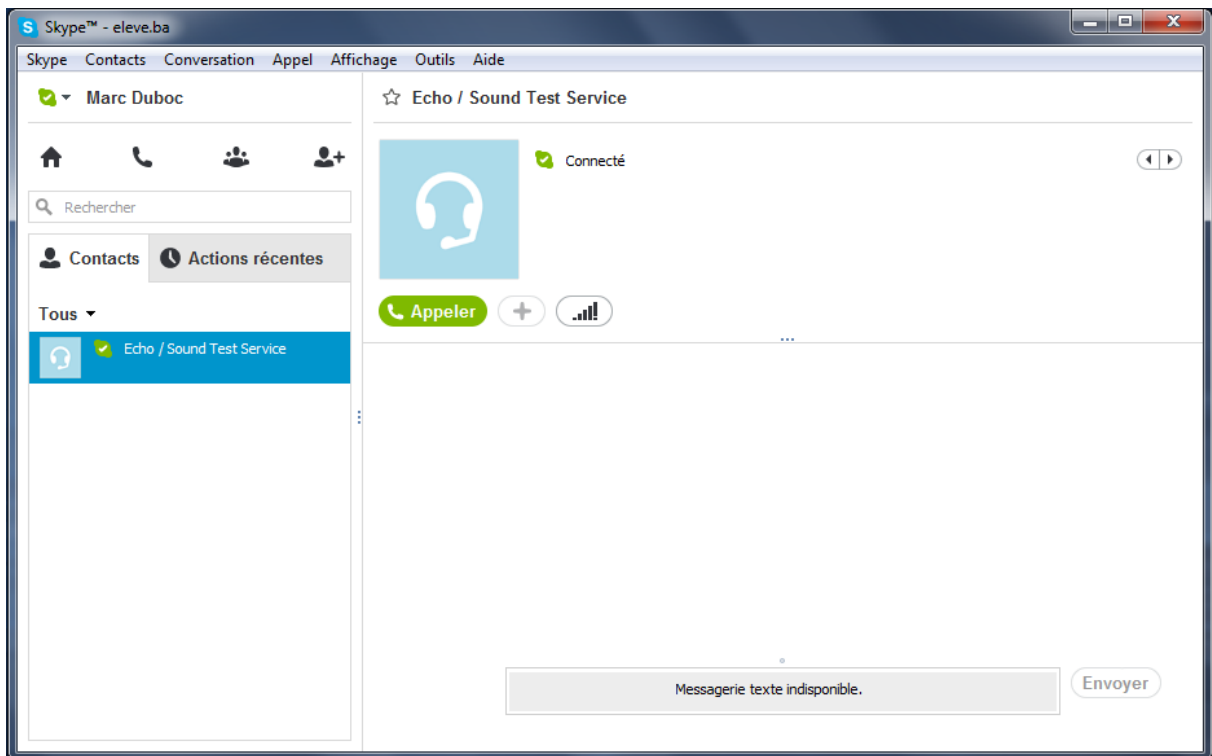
Skype™ - eleve.ba

Skype Contacts Conversation Appel Affichage Outils Aide

Marc Duboc

Rechercher

Contacts Actions récentes

Tous

Echo / Sound Test Service

Echo / Sound Test Service

Connecté

Appeler

Messagerie texte indisponible.

Envoyer